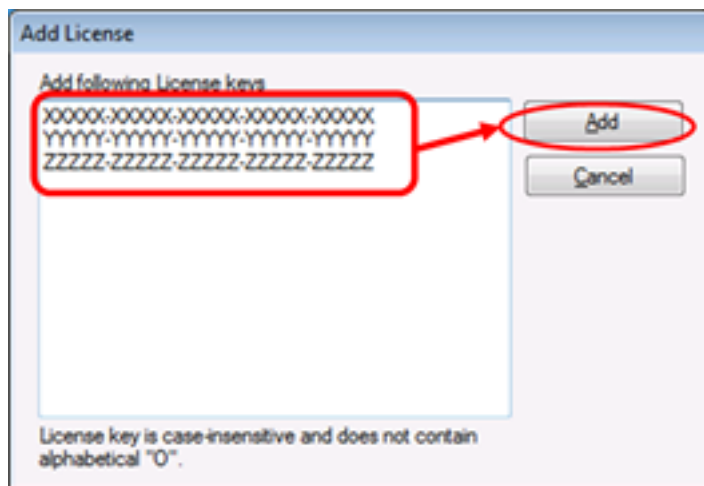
Add License

Add following License keys

XXXXX-XXXXX-XXXXX-XXXXX-XXXXX
YYYYY-YYYYY-YYYYY-YYYYY-YYYYY
ZZZZZ-ZZZZZ-ZZZZZ-ZZZZZ-ZZZZZ

Add

Cancel

License key is case-insensitive and does not contain alphabetical "O".